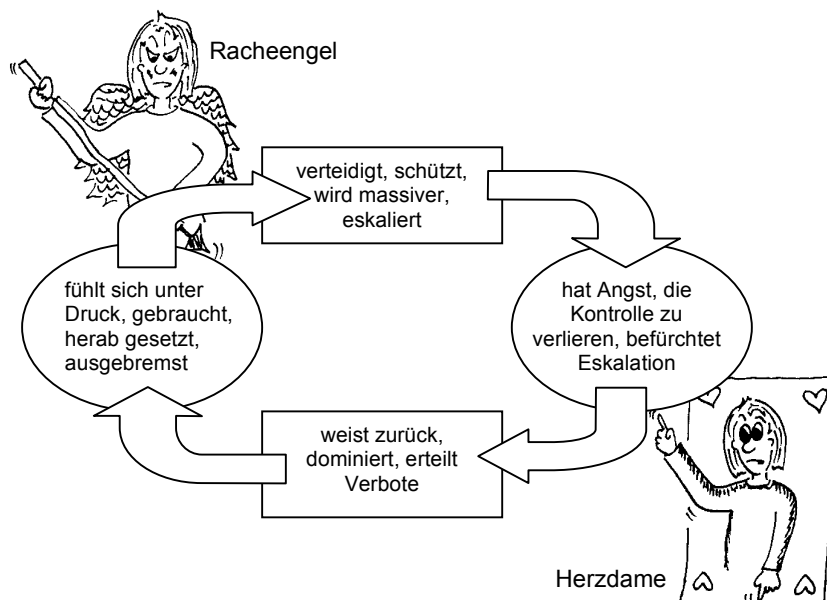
Racheengel

verteidigt, schützt, wird massiver, eskaliert

hat Angst, die Kontrolle zu verlieren, befürchtet Eskalation

weist zurück, dominiert, erteilt Verbote

fühlt sich unter Druck, gebraucht, herab gesetzt, ausgebremst

Herzdame